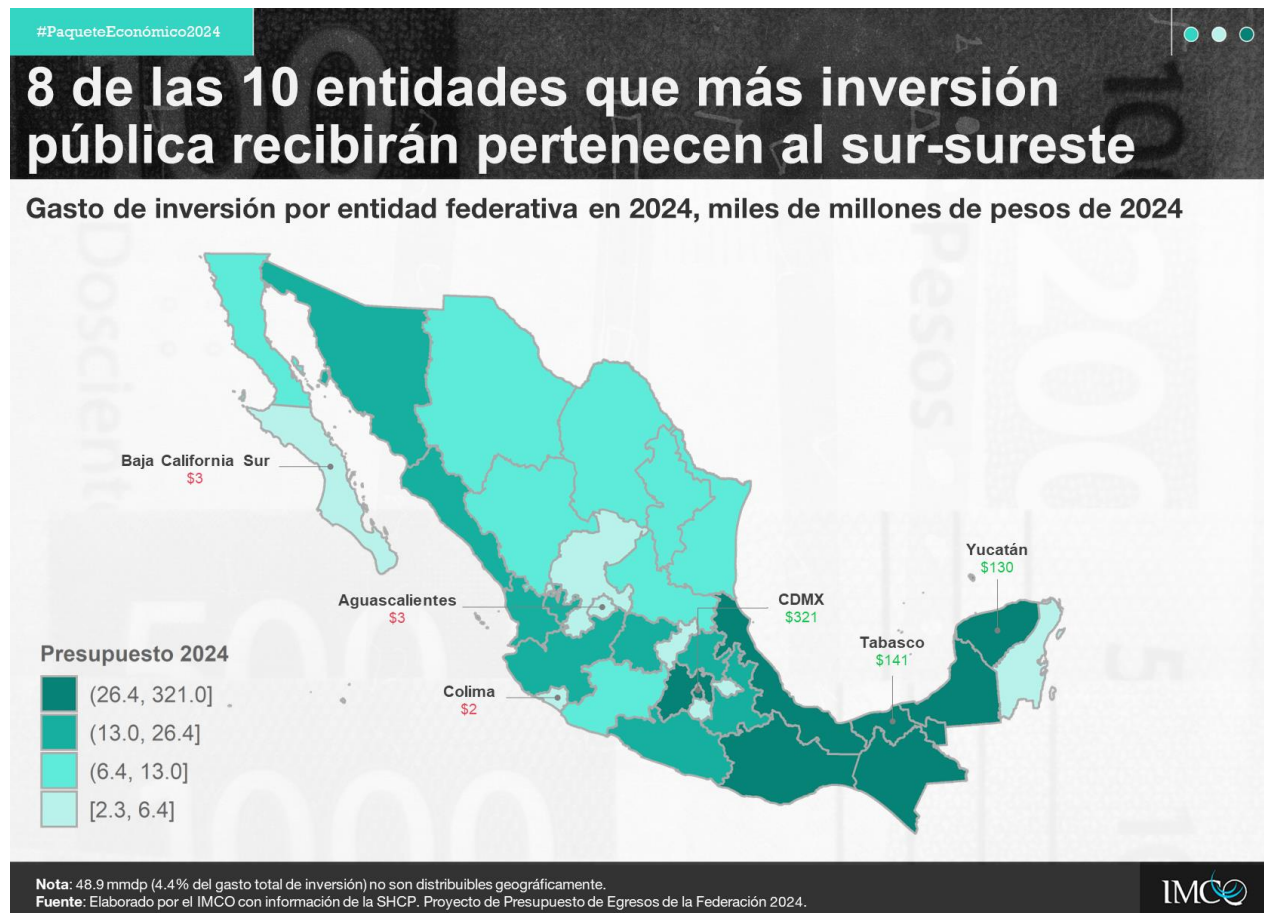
#PaqueteEconómico2024

8 de las 10 entidades que más inversión pública recibirán pertenecen al sur-sureste

Gasto de inversión por entidad federativa en 2024, miles de millones de pesos de 2024

Baja California Sur
$3

Aguascalientes
$3

Colima
$2

CDMX
$321

Yucatán
$130

Tabasco
$141

Presupuesto 2024
(26.4, 321.0]
(13.0, 26.4]
(6.4, 13.0]
[2.3, 6.4]

**Nota**: 48.9 mmdp (4.4% del gasto total de inversión) no son distribuibles geográficamente.
**Fuente**: Elaborado por el IMCO con información de la SHCP. Proyecto de Presupuesto de Egresos de la Federación 2024.

IMCO